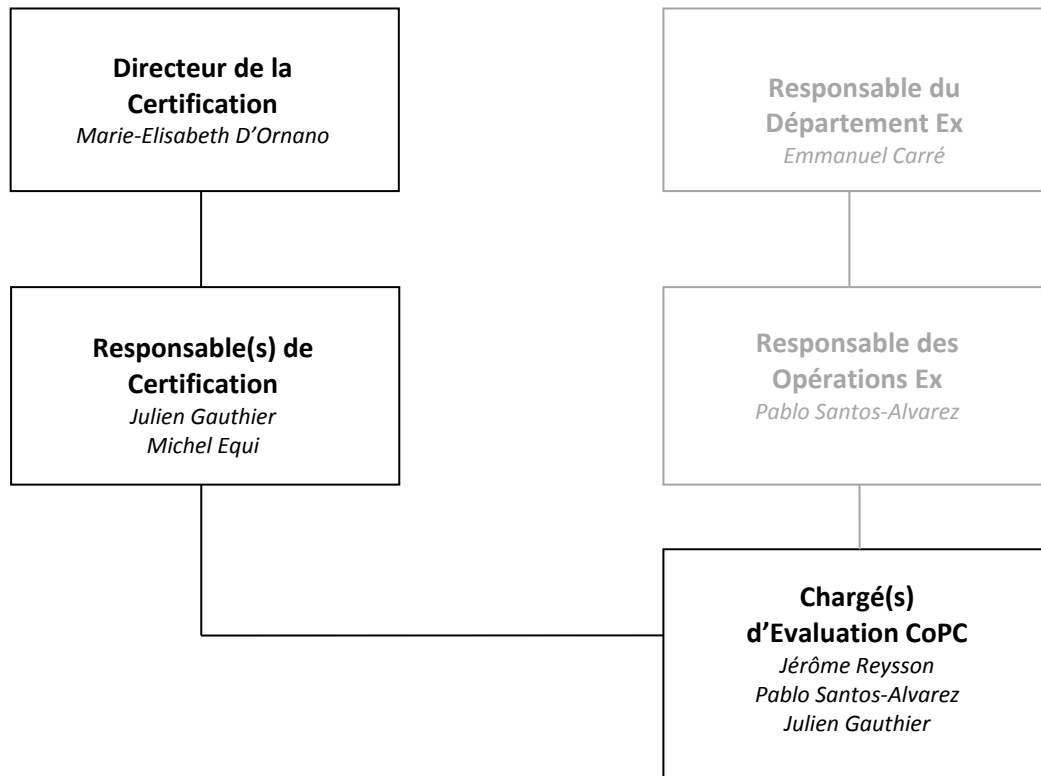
**Directeur de la Certification**
*Marie-Elisabeth D’Ornano*

**Responsable du Département Ex**
*Emmanuel Carré*

**Responsable(s) de Certification**
*Julien Gauthier*
*Michel Equi*

**Responsable des Opérations Ex**
*Pablo Santos-Alvarez*

**Chargé(s) d’Evaluation CoPC**
*Jérôme Reysson*
*Pablo Santos-Alvarez*
*Julien Gauthier*